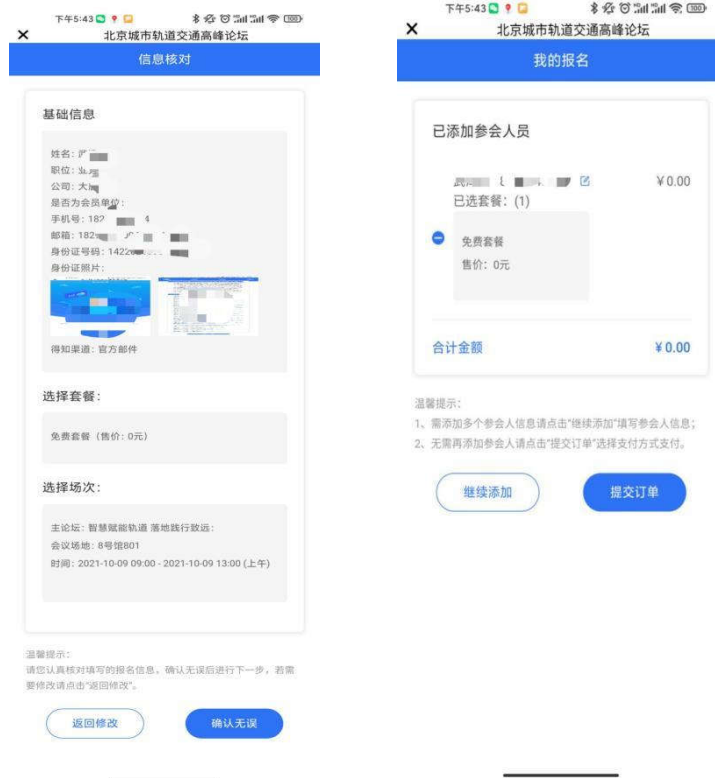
下午5:43

×
北京城市轨道交通高峰论坛

信息核对

基础信息

姓名：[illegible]
职位：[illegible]
公司：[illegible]
是否为会员单位：
手机号：182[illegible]4
邮箱：182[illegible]
身份证号码：1422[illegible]
身份证照片：

得知渠道：官方邮件

选择套餐：

免费套餐（售价：0元）

选择场次：

主论坛：智慧赋能轨道 落地践行致远：
会议场地：8号馆801
时间：2021-10-09 09:00 - 2021-10-09 13:00 (上午)

温馨提示：
请您认真核对填写的报名信息，确认无误后进行下一步，若需要修改请点击"返回修改"。

返回修改

确认无误

下午5:43

×
北京城市轨道交通高峰论坛

我的报名

已添加参会人员

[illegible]
¥0.00
已选套餐：(1)

免费套餐
售价：0元

合计金额
¥0.00

温馨提示：
1、需添加多个参会人信息请点击"继续添加"填写参会人信息；
2、无需再添加参会人请点击"提交订单"选择支付方式支付。

继续添加

提交订单